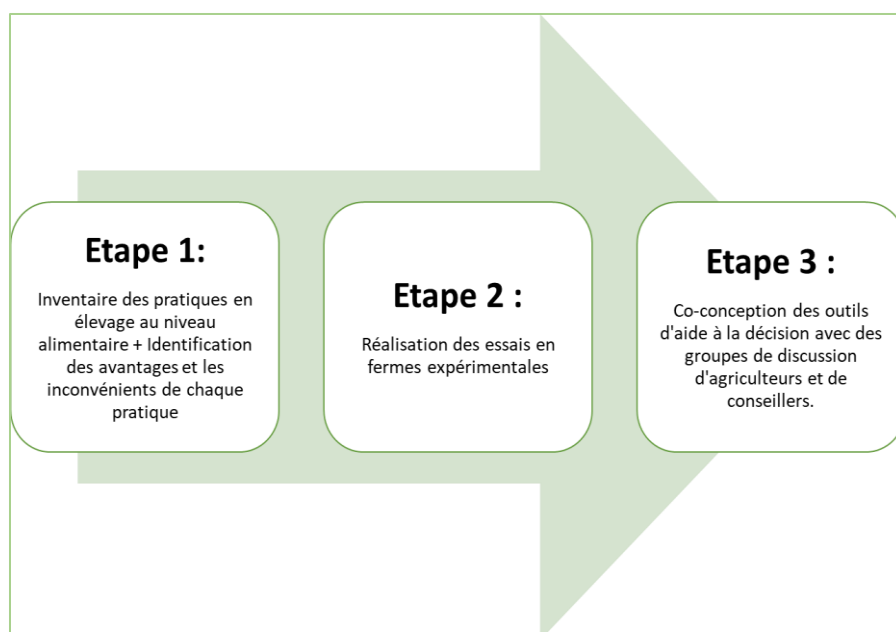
Etape 1:

Inventaire des pratiques en élevage au niveau alimentaire + Identification des avantages et les inconvénients de chaque pratique

Etape 2 :

Réalisation des essais en fermes expérimentales

Etape 3 :

Co-conception des outils d'aide à la décision avec des groupes de discussion d'agriculteurs et de conseillers.